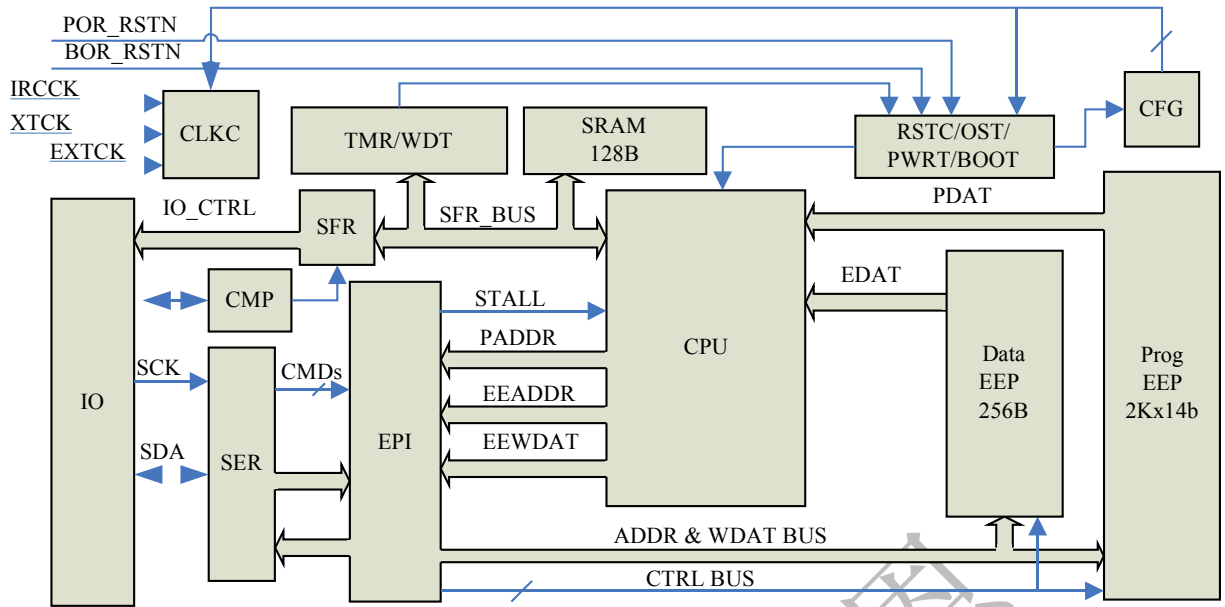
POR_RSTN
BOR_RSTN
IRCCK
XTCK
EXTCK
CLKC
TMR/WDT
SRAM
128B
RSTC/OST/
PWRT/BOOT
CFG
IO_CTRL
SFR
SFR_BUS
PDAT
IO
CMP
STALL
EDAT
PADDR
CPU
Data
EEP
256B
Prog
EEP
2Kx14b
SCK
CMDs
EEADDR
EPI
SDA
SER
EEWDAT
ADDR & WDAT BUS
CTRL BUS